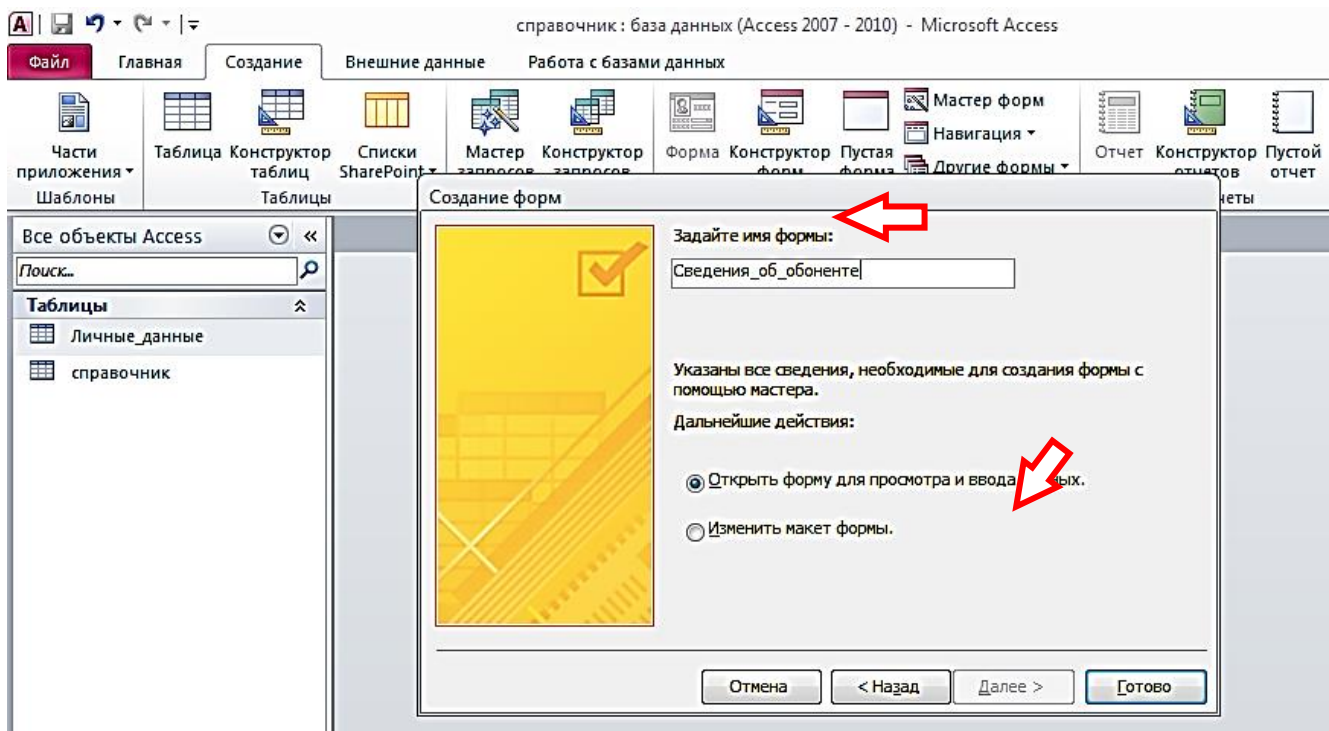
справочник : база данных (Access 2007 - 2010) - Microsoft Access

Файл Главная Создание Внешние данные Работа с базами данных

Части приложения ▾ Шаблоны

Таблица Конструктор таблиц Списки SharePoint ▾ Таблицы

Мастер запросов Конструктор запросов

Форма Конструктор форм Пустая форма Мастер форм Навигация ▾ Другие формы ▾

Отчет Конструктор отчетов Пустой отчет

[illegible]четы

Все объекты Access

Поиск...

Таблицы

Личные_данные

справочник

Создание форм

Задайте имя формы:

Сведения_об_обоненте

Указаны все сведения, необходимые для создания формы с помощью мастера.

Дальнейшие действия:

Открыть форму для просмотра и ввода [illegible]ых.

Изменить макет формы.

Отмена < Назад Далее > Готово